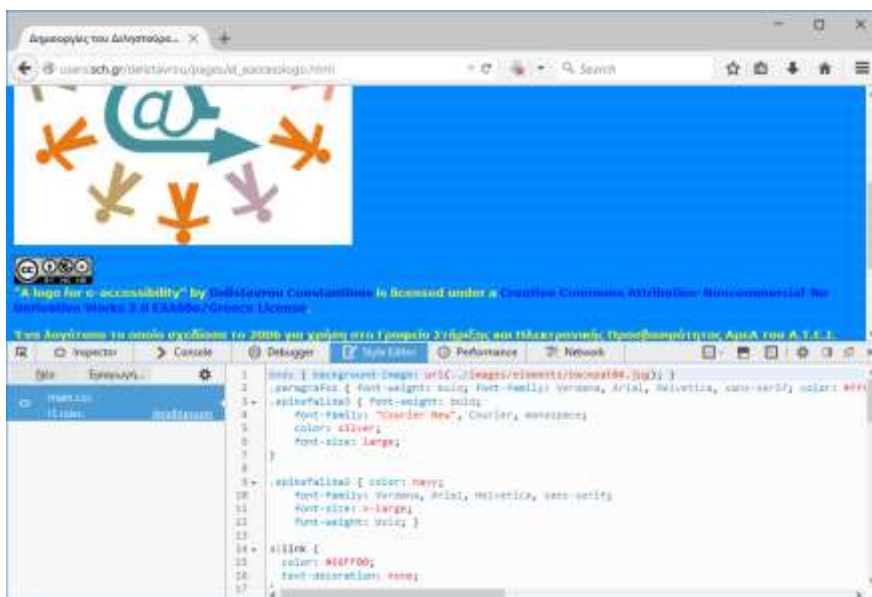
Δημιουργίες του Δελησταύρο... ×

users.sch.gr/delistavrou/pages/at_accesslogo.html

Search

"A logo for e-accessibility" by Delistavrou Constantinos is licensed under a Creative Commons Attribution-Noncommercial-No Derivative Works 3.0 Ελλάδα/Greece License.

Ένα λογότυπο το οποίο σχεδίασα το 2006 για χρήση στο Γραφείο Στήριξης και Ηλεκτρονικής Προσβασιμότητας ΑμεΑ του Α.Τ.Ε.Ι.

Inspector | Console | Debugger | Style Editor | Performance | Network

Νέο | Εισαγωγή...

main.css
15 rules

1 body { background-image: url(../images/elements/backpat00.jpg); }
2 .paragrafos { font-weight: bold; font-family: Verdana, Arial, Helvetica, sans-serif; color: #FFF
3 .epikefalida1 { font-weight: bold;
4 font-family: "Courier New", Courier, monospace;
5 color: silver;
6 font-size: large;
7 }
8
9 .epikefalida2 { color: navy;
10 font-family: Verdana, Arial, Helvetica, sans-serif;
11 font-size: x-large;
12 font-weight: bold; }
13
14 a:link {
15 color: #00FF00;
16 text-decoration: none;
17